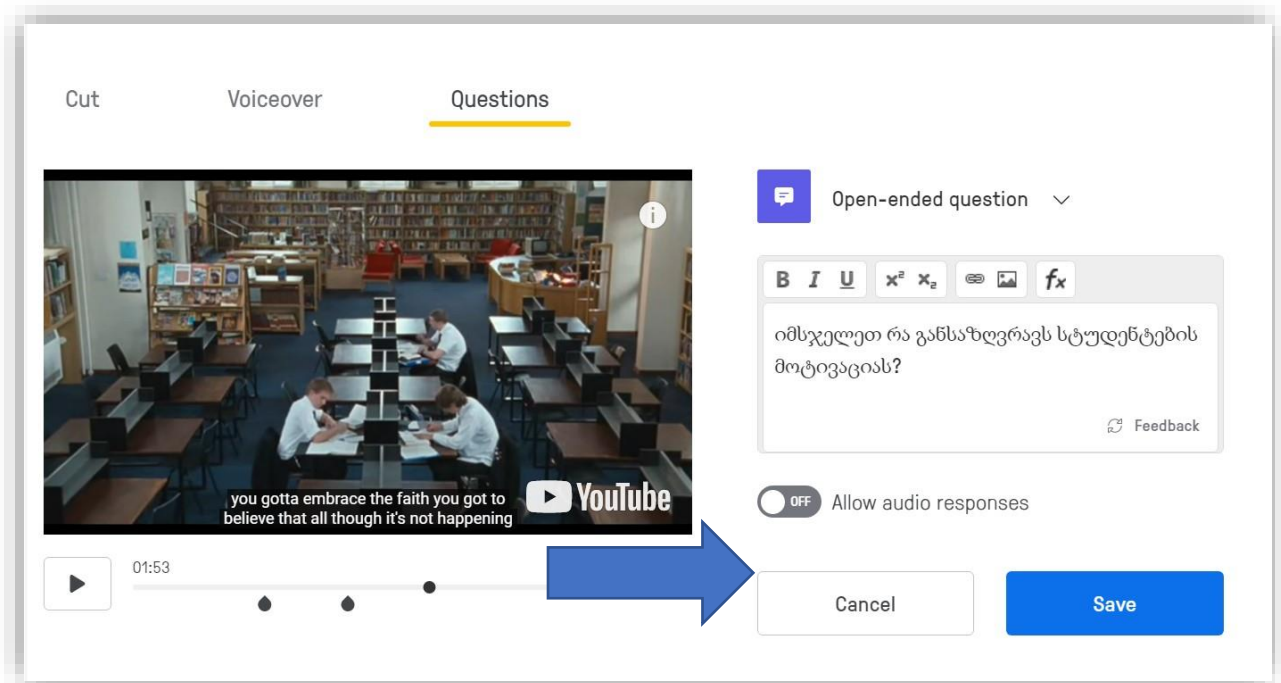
Cut

Voiceover

Questions

you gotta embrace the faith you got to believe that all though it's not happening

YouTube

01:53

Open-ended question

B I U $x^2$ $x_2$ $fx$

იმსჯელეთ რა განსაზღვრავს სტუდენტების მოტივაციას?

Feedback

OFF Allow audio responses

Cancel

Save